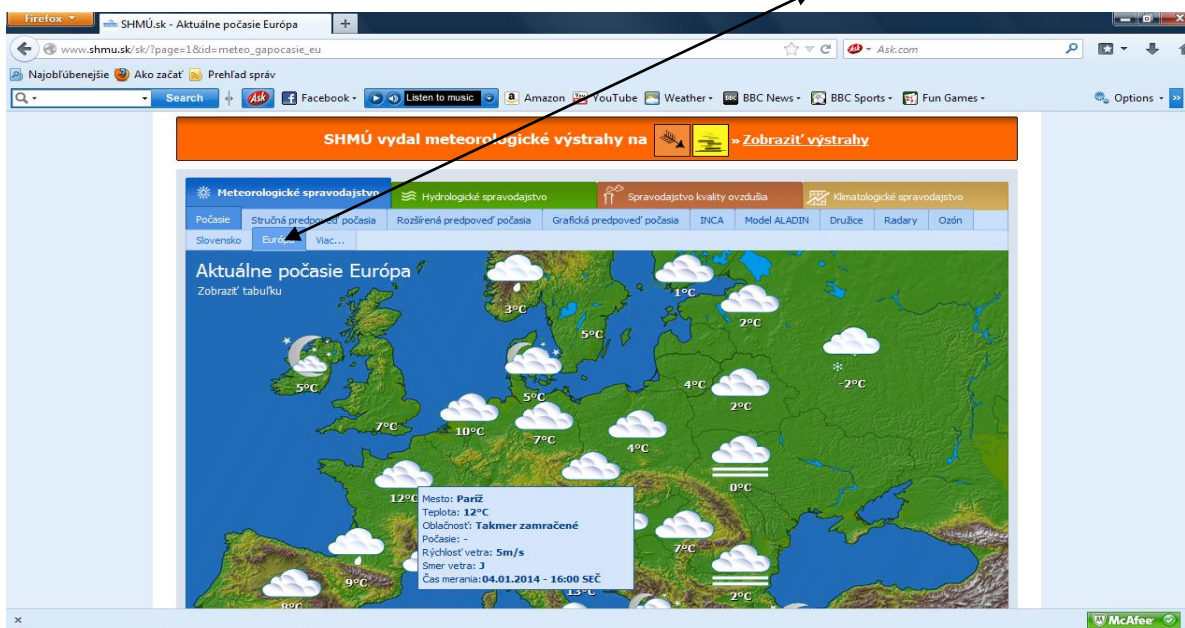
Firefox
SHMÚ.sk - Aktuálne počasie Európa
+
www.shmu.sk/sk/?page=1&id=meteo_gapocasie_eu
Ask.com
Najobľúbenejšie Ako začať Prehľad správ
Search
Facebook
Listen to music
Amazon YouTube Weather BBC News BBC Sports Fun Games
Options

SHMÚ vydal meteorologické výstrahy na » Zobraziť výstrahy

Meteorologické spravodajstvo
Hydrologické spravodajstvo
Spravodajstvo kvality ovzdušia
Klimatologické spravodajstvo

Počasie | Stručná predpoveď počasia | Rozšírená predpoveď počasia | Grafická predpoveď počasia | INCA | Model ALADIN | Družice | Radary | Ozón

Slovensko | Európa | Viac...

Aktuálne počasie Európa
Zobraziť tabuľku

3°C
1°C
5°C
2°C
5°C
5°C
4°C
-2°C
2°C
7°C
10°C
7°C
4°C
0°C
12°C
7°C
9°C
2°C
13°C
8°C

Mesto: Paríž
Teplota: 12°C
Oblačnosť: Takmer zamračené
Počasie: -
Rýchlosť vetra: 5m/s
Smer vetra: J
Čas merania: 04.01.2014 - 16:00 SEČ

McAfee